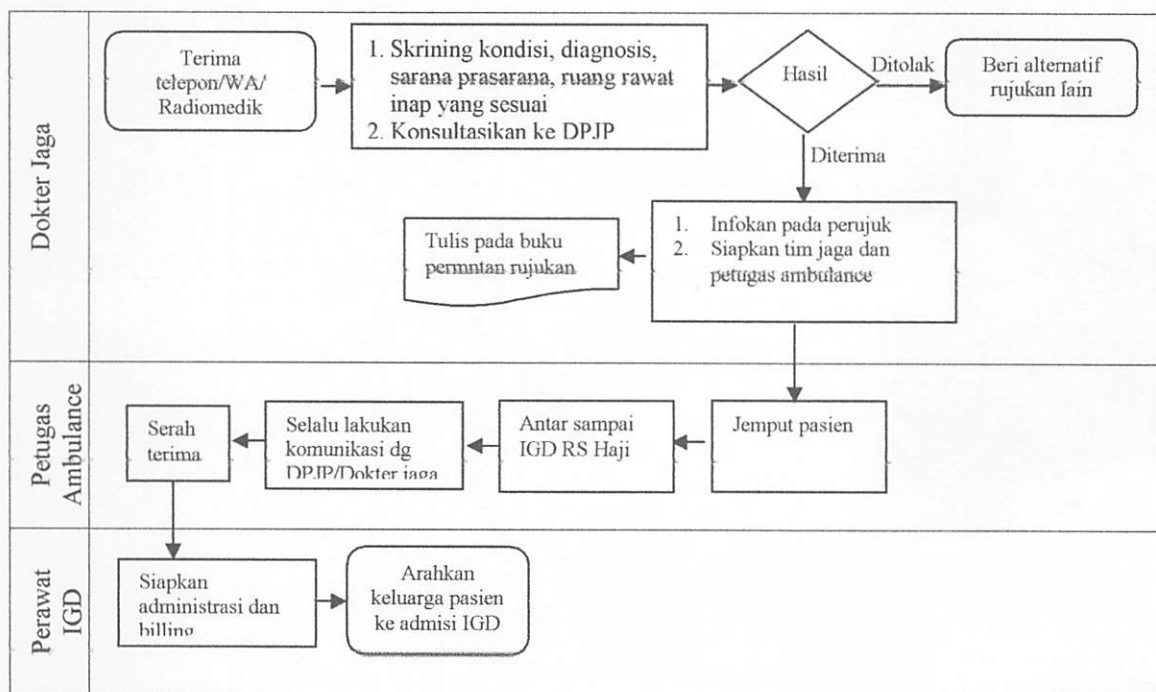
Dokter Jaga

Terima telepon/WA/ Radiomedik

1. Skrining kondisi, diagnosis, sarana prasarana, ruang rawat inap yang sesuai
2. Konsultasikan ke DPJP

Hasil

Ditolak

Beri alternatif rujukan lain

Diterima

1. Infokan pada perujuk
2. Siapkan tim jaga dan petugas ambulance

Tulis pada buku permntan rujukan

Petugas Ambulance

Jemput pasien

Antar sampai IGD RS Haji

Selalu lakukan komunikasi dg DPJP/Dokter jaga

Serah terima

Perawat IGD

Siapkan administrasi dan billing

Arahkan keluarga pasien ke admisi IGD